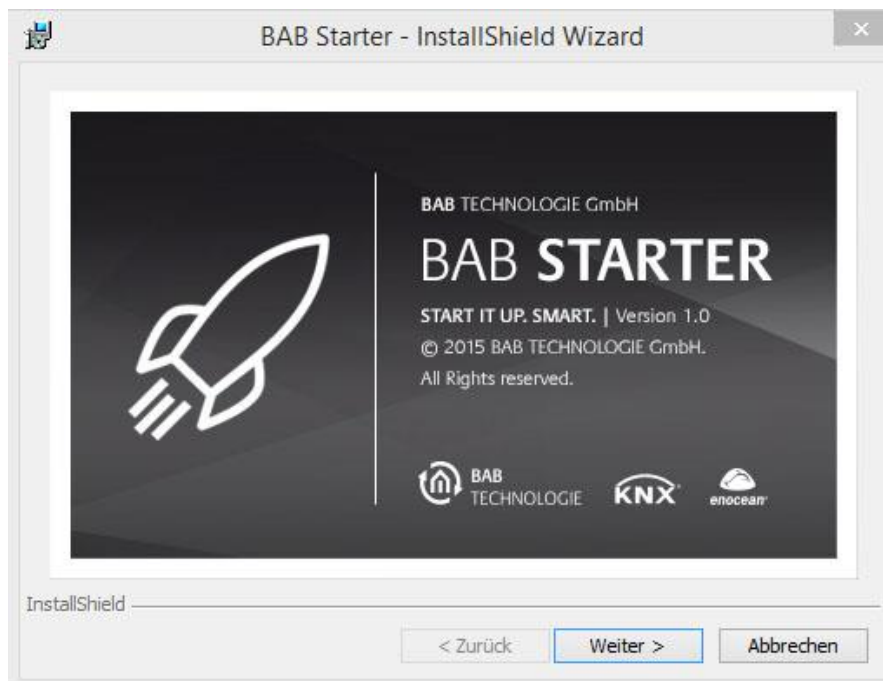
BAB Starter - InstallShield Wizard

BAB TECHNOLOGIE GmbH

BAB STARTER

START IT UP. SMART. | Version 1.0
© 2015 BAB TECHNOLOGIE GmbH.
All Rights reserved.

BAB TECHNOLOGIE

KNX

enocean

InstallShield

< Zurück

Weiter >

Abbrechen